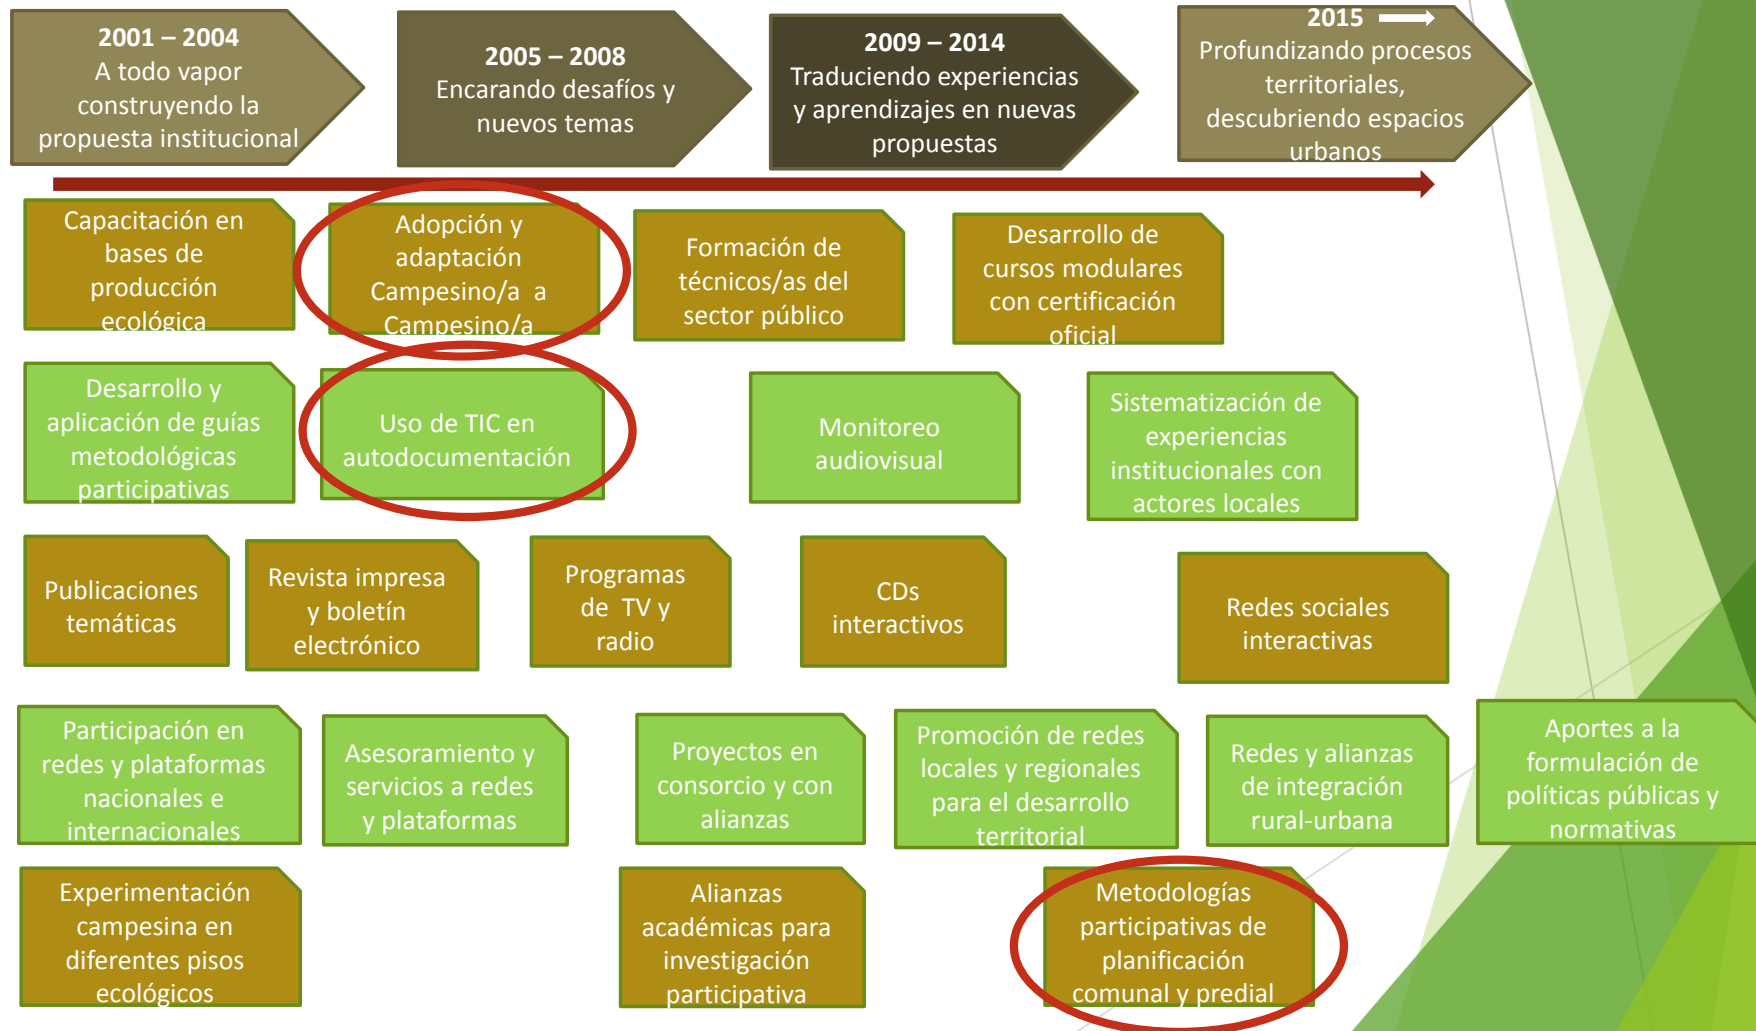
2001 – 2004
A todo vapor construyendo la propuesta institucional

2005 – 2008
Encarando desafíos y nuevos temas

2009 – 2014
Traduciendo experiencias y aprendizajes en nuevas propuestas

2015 ⟶
Profundizando procesos territoriales, descubriendo espacios urbanos

Capacitación en bases de producción ecológica

Adopción y adaptación Campesino/a a Campesino/a

Formación de técnicos/as del sector público

Desarrollo de cursos modulares con certificación oficial

Desarrollo y aplicación de guías metodológicas participativas

Uso de TIC en autodocumentación

Monitoreo audiovisual

Sistematización de experiencias institucionales con actores locales

Publicaciones temáticas

Revista impresa y boletín electrónico

Programas de TV y radio

CDs interactivos

Redes sociales interactivas

Participación en redes y plataformas nacionales e internacionales

Asesoramiento y servicios a redes y plataformas

Proyectos en consorcio y con alianzas

Promoción de redes locales y regionales para el desarrollo territorial

Redes y alianzas de integración rural-urbana

Aportes a la formulación de políticas públicas y normativas

Experimentación campesina en diferentes pisos ecológicos

Alianzas académicas para investigación participativa

Metodologías participativas de planificación comunal y predial